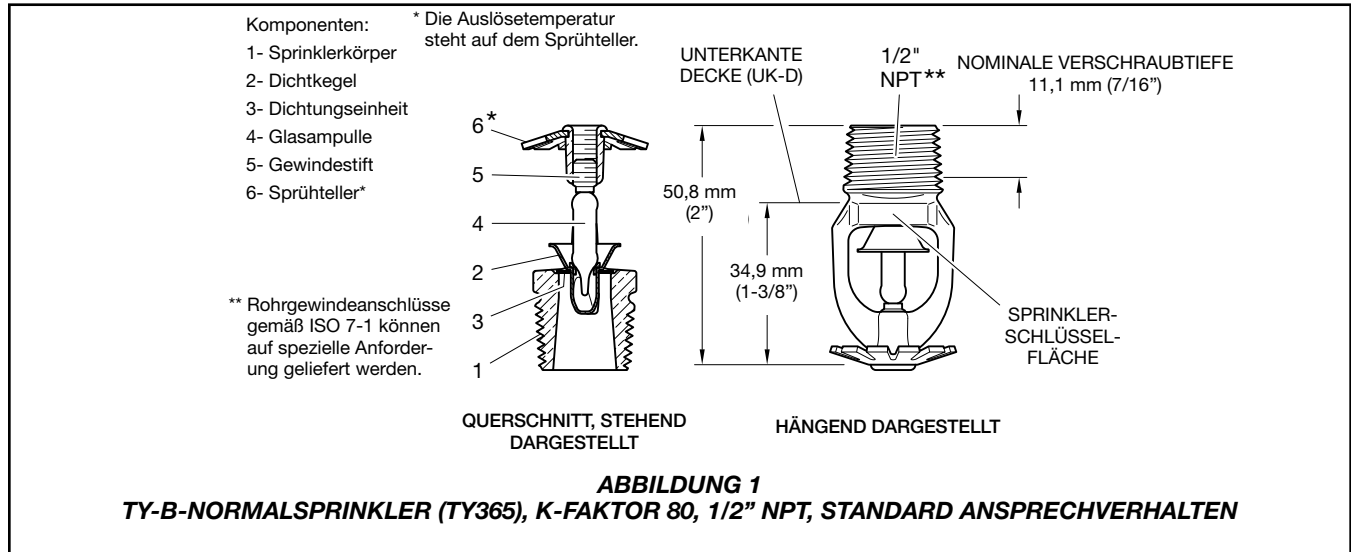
Komponenten:
1- Sprinklerkörper
2- Dichtkegel
3- Dichtungseinheit
4- Glasampulle
5- Gewindestift
6- Sprühteller*

* Die Auslösetemperatur steht auf dem Sprühteller.

** Rohrgewindeanschlüsse gemäß ISO 7-1 können auf spezielle Anforderung geliefert werden.

6*
5
4
2
3
1

UNTERKANTE DECKE (UK-D)

1/2" NPT**

NOMINALE VERSCHRAUBTIEFE 11,1 mm (7/16")

50,8 mm (2")

34,9 mm (1-3/8")

SPRINKLER-SCHLÜSSEL-FLÄCHE

QUERSCHNITT, STEHEND DARGESTELLT

HÄNGEND DARGESTELLT

ABBILDUNG 1
TY-B-NORMALSPRINKLER (TY365), K-FAKTOR 80, 1/2" NPT, STANDARD ANSPRECHVERHALTEN